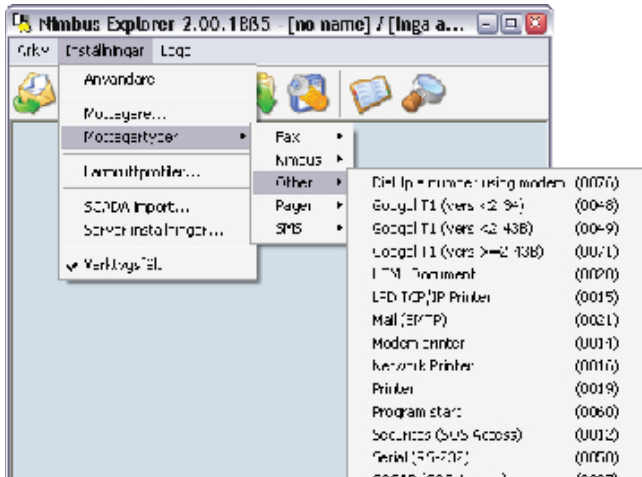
Nimbus Explorer 2.00.1885 - [no name] / [Inga a...

Arkiv Inställningar Logg

Användare

Mottagare...

Mottagartyper

Fax

Nimbus

Other

Pager

SMS

Larmutrprofiler...

SCADA import...

Serverinställningar...

Verktygsfält

Dial Up + number using modem (0026)

Google T1 (vers <2.94) (0048)

Google T1 (vers <2.43B) (0049)

Google T1 (vers >=2.43B) (0071)

HTML Document (0020)

LED TCP/IP Printer (0015)

Mail (SMTP) (0021)

Modem printer (0014)

Network Printer (0016)

Printer (0019)

Program start (0060)

Securitas (SOS Access) (0012)

Serial (RS-232) (0050)

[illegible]